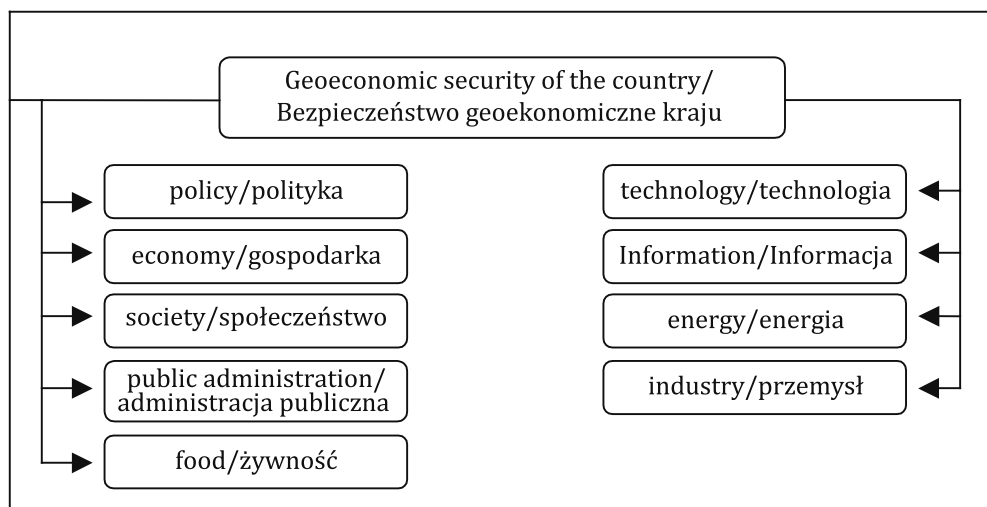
Geoeconomic security of the country/
Bezpieczeństwo geoekonomiczne kraju

policy/polityka

economy/gospodarka

society/społeczeństwo

public administration/
administracja publiczna

food/żywność

technology/technologia

Information/Informacja

energy/energia

industry/przemysł